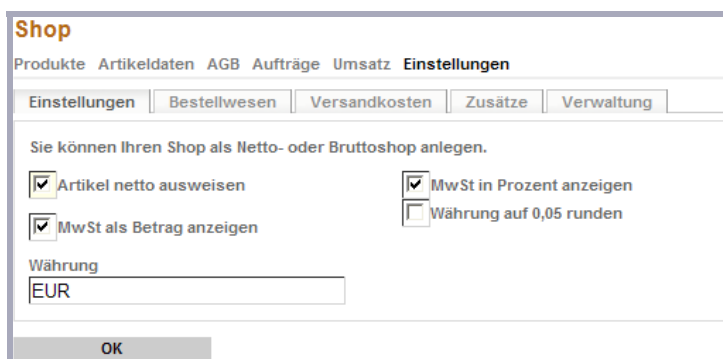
Shop

Produkte Artikeldaten AGB Aufträge Umsatz Einstellungen

Einstellungen | Bestellwesen | Versandkosten | Zusätze | Verwaltung

Sie können Ihren Shop als Netto- oder Bruttoshop anlegen.

☑ Artikel netto ausweisen

☑ MwSt als Betrag anzeigen

☑ MwSt in Prozent anzeigen

☐ Währung auf 0,05 runden

Währung

EUR

OK